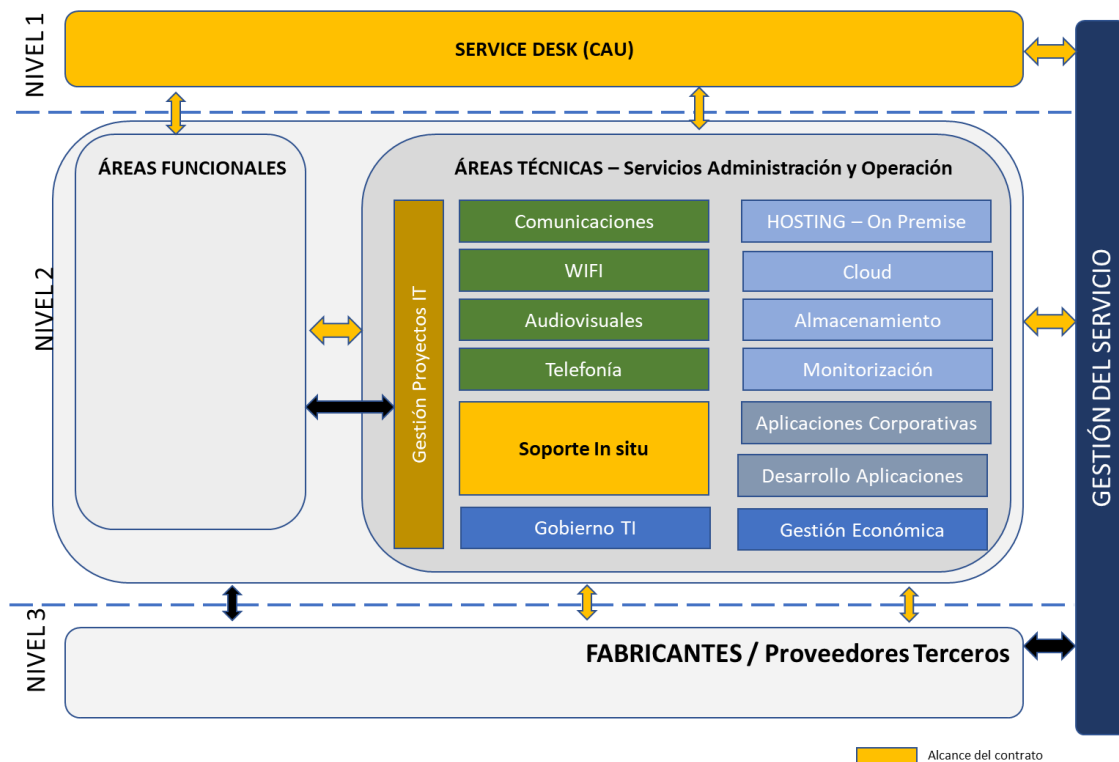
NIVEL 1

SERVICE DESK (CAU)

GESTIÓN DEL SERVICIO

NIVEL 2

ÁREAS FUNCIONALES

ÁREAS TÉCNICAS – Servicios Administración y Operación

Gestión Proyectos IT

Comunicaciones

WIFI

Audiovisuales

Telefonía

Soporte In situ

Gobierno TI

HOSTING – On Premise

Cloud

Almacenamiento

Monitorización

Aplicaciones Corporativas

Desarrollo Aplicaciones

Gestión Económica

NIVEL 3

FABRICANTES / Proveedores Terceros

Alcance del contrato